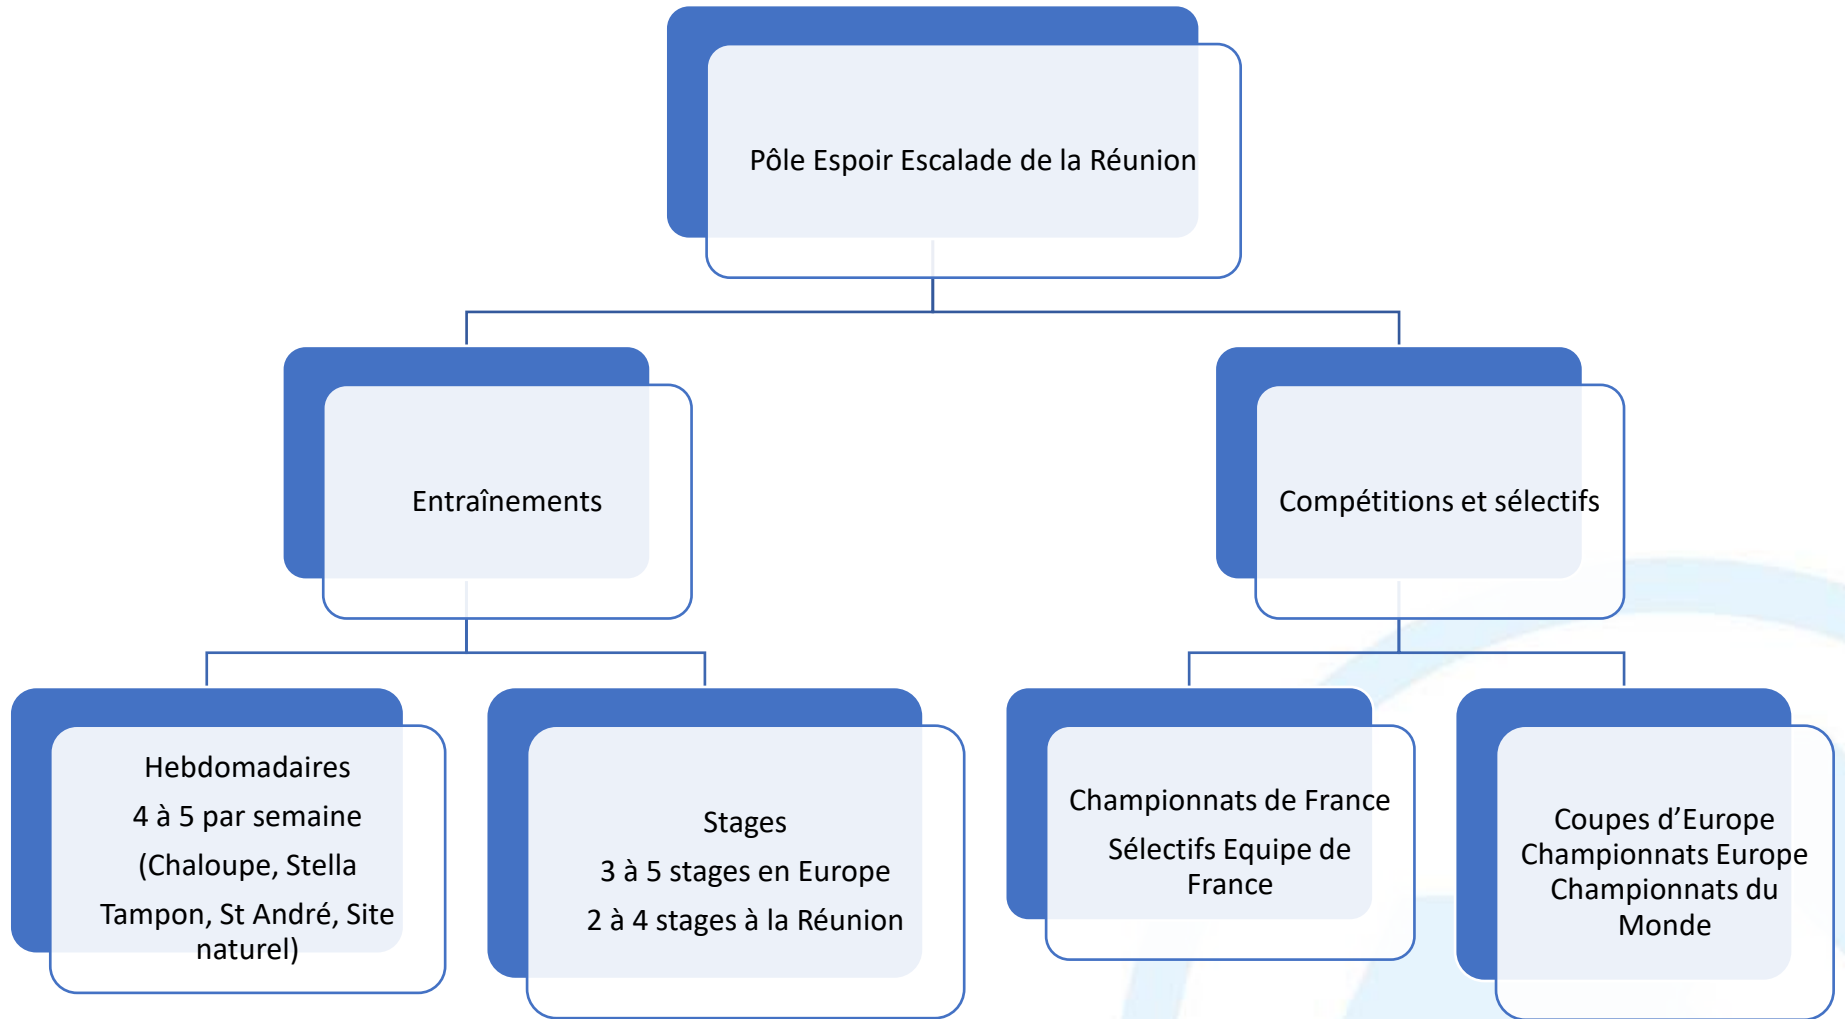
Pôle Espoir Escalade de la Réunion

Entraînements

Compétitions et sélectifs

Hebdomadaires
4 à 5 par semaine
(Chaloupe, Stella Tampon, St André, Site naturel)

Stages
3 à 5 stages en Europe
2 à 4 stages à la Réunion

Championnats de France
Sélectifs Equipe de France

Coupes d’Europe
Championnats Europe
Championnats du Monde